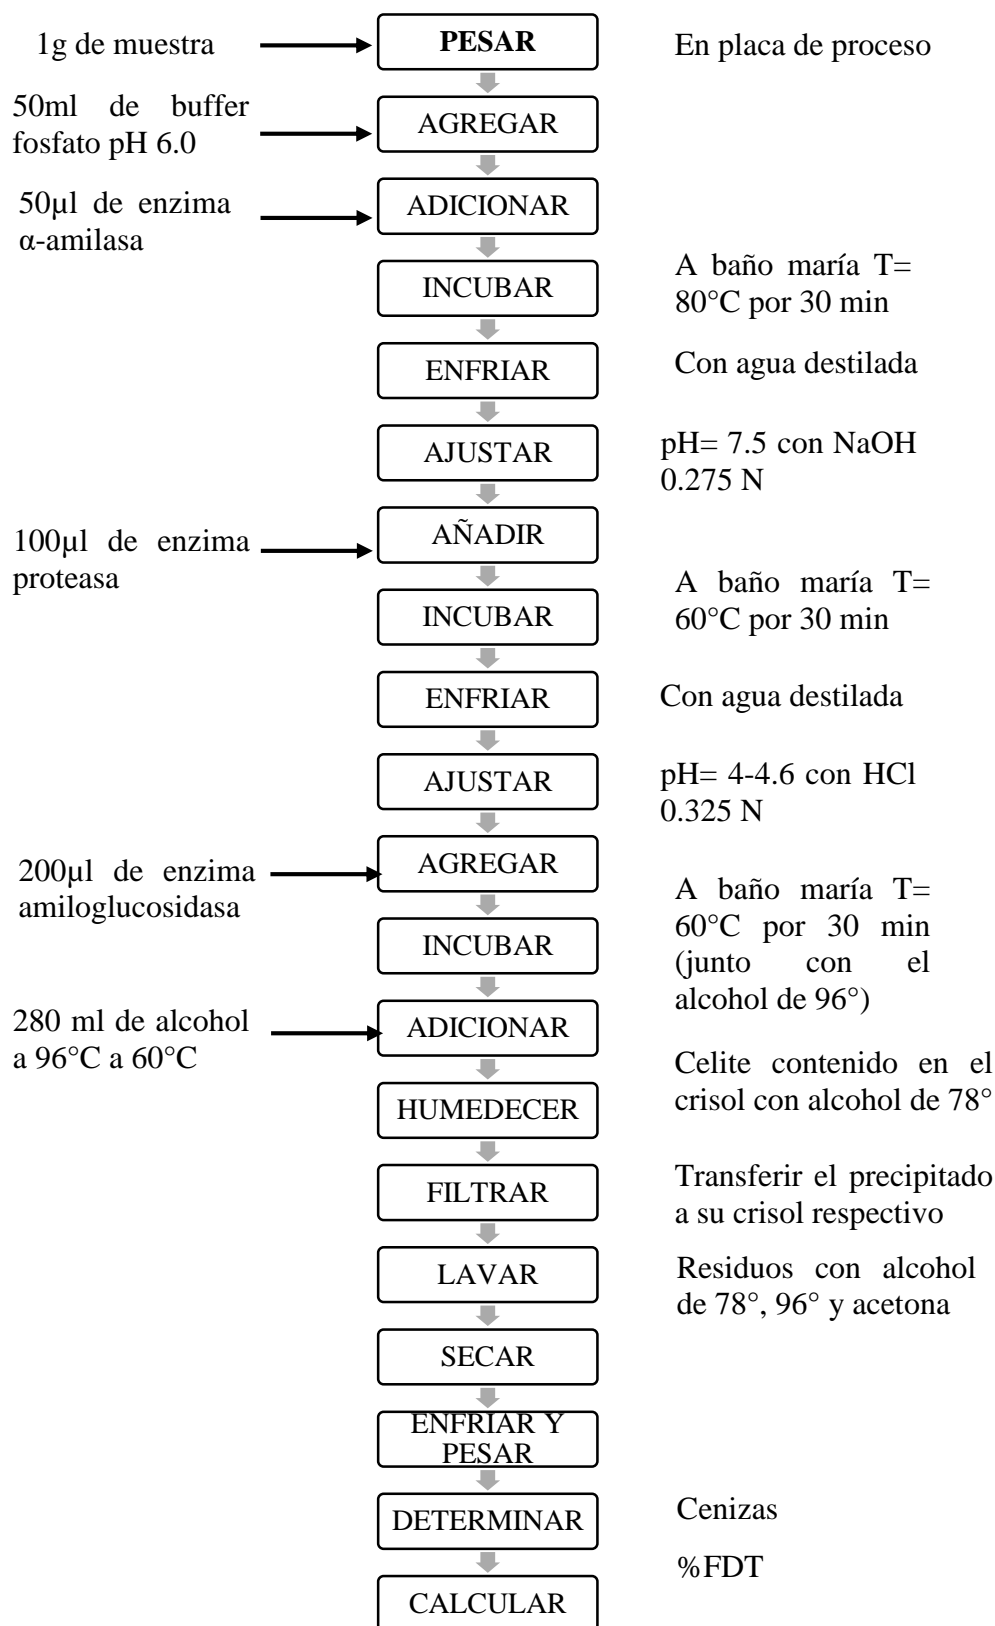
1g de muestra

PESAR

En placa de proceso

50ml de buffer fosfato pH 6.0

AGREGAR

50µl de enzima α-amilasa

ADICIONAR

INCUBAR

A baño maría T= 80°C por 30 min

ENFRIAR

Con agua destilada

AJUSTAR

pH= 7.5 con NaOH 0.275 N

100µl de enzima proteasa

AÑADIR

INCUBAR

A baño maría T= 60°C por 30 min

ENFRIAR

Con agua destilada

AJUSTAR

pH= 4-4.6 con HCl 0.325 N

200µl de enzima amiloglucosidasa

AGREGAR

INCUBAR

A baño maría T= 60°C por 30 min (junto con el alcohol de 96°)

280 ml de alcohol a 96°C a 60°C

ADICIONAR

HUMEDECER

Celite contenido en el crisol con alcohol de 78°

FILTRAR

Transferir el precipitado a su crisol respectivo

LAVAR

Residuos con alcohol de 78°, 96° y acetona

SECAR

ENFRIAR Y PESAR

DETERMINAR

Cenizas

CALCULAR

%FDT